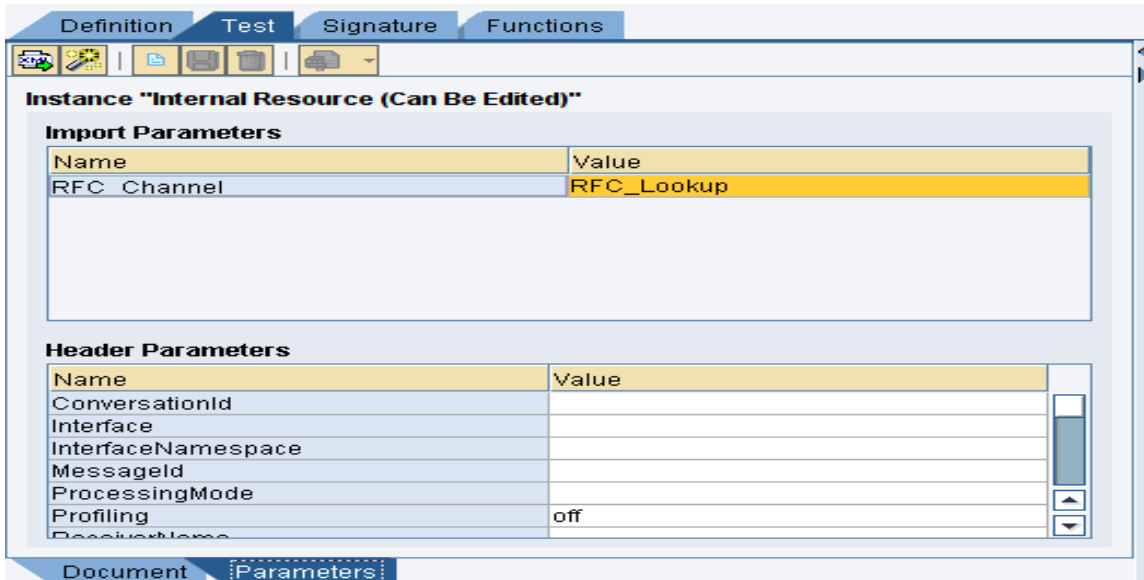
Definition Test Signature Functions

Instance "Internal Resource (Can Be Edited)"

Import Parameters

| Name | Value |
|---|---|
| RFC_Channel | RFC_Lookup |

Header Parameters

| Name | Value |
|---|---|
| ConversationId | |
| Interface | |
| InterfaceNamespace | |
| MessageId | |
| ProcessingMode | |
| Profiling | off |
| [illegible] | |

Document Parameters